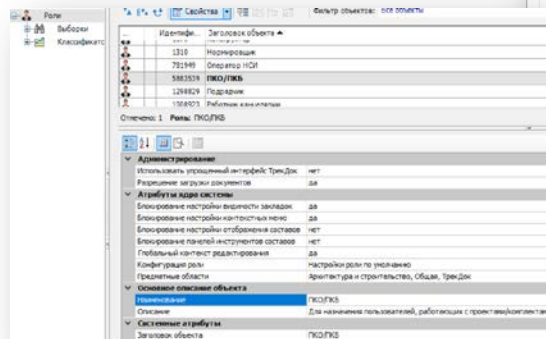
Роли
Выборки
Классификато

Свойства

Фильтр объектов: все объекты

| | Идентифи... | Заголовок объекта ▲ |
|---|---|---|
| | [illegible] | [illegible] |
| | 1310 | Нормировщик |
| | 781949 | Оператор НСИ |
| | 5383539 | ПКО/ПКБ |
| | 1298829 | Подрядчик |
| | 1368923 | Работник канцелярии |

Отмечено: 1 Роль: ПКО/ПКБ

| | |
|---|---|
| **Администрирование** | |
| Использовать упрощенный интерфейс ТрекДок | нет |
| Разрешение загрузки документов | да |
| **Атрибуты ядра системы** | |
| Блокирование настройки видимости закладок | да |
| Блокирование настройки контекстных меню | да |
| Блокирование настройки отображения составов | нет |
| Блокирование панелей инструментов составов | нет |
| Глобальный контекст редактирования | да |
| Конфигурация роли | Настройки роли по умолчанию |
| Предметные области | Архитектура и строительство, Общая, ТрекДок |
| **Основное описание объекта** | |
| Наименование | ПКО/ПКБ |
| Описание | Для назначения пользователей, работающих с проектами/комплектам |
| **Системные атрибуты** | |
| Заголовок объекта | ПКО/ПКБ |